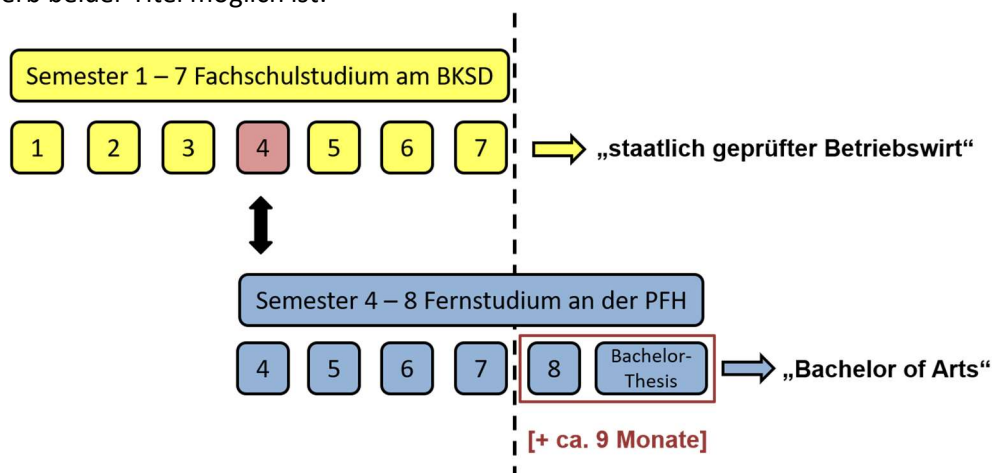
erb beider Titel möglich ist.

Semester 1 – 7 Fachschulstudium am BKSD

1 2 3 4 5 6 7

„staatlich geprüfter Betriebswirt"

Semester 4 – 8 Fernstudium an der PFH

4 5 6 7 8 Bachelor-Thesis

„Bachelor of Arts"

[+ ca. 9 Monate]